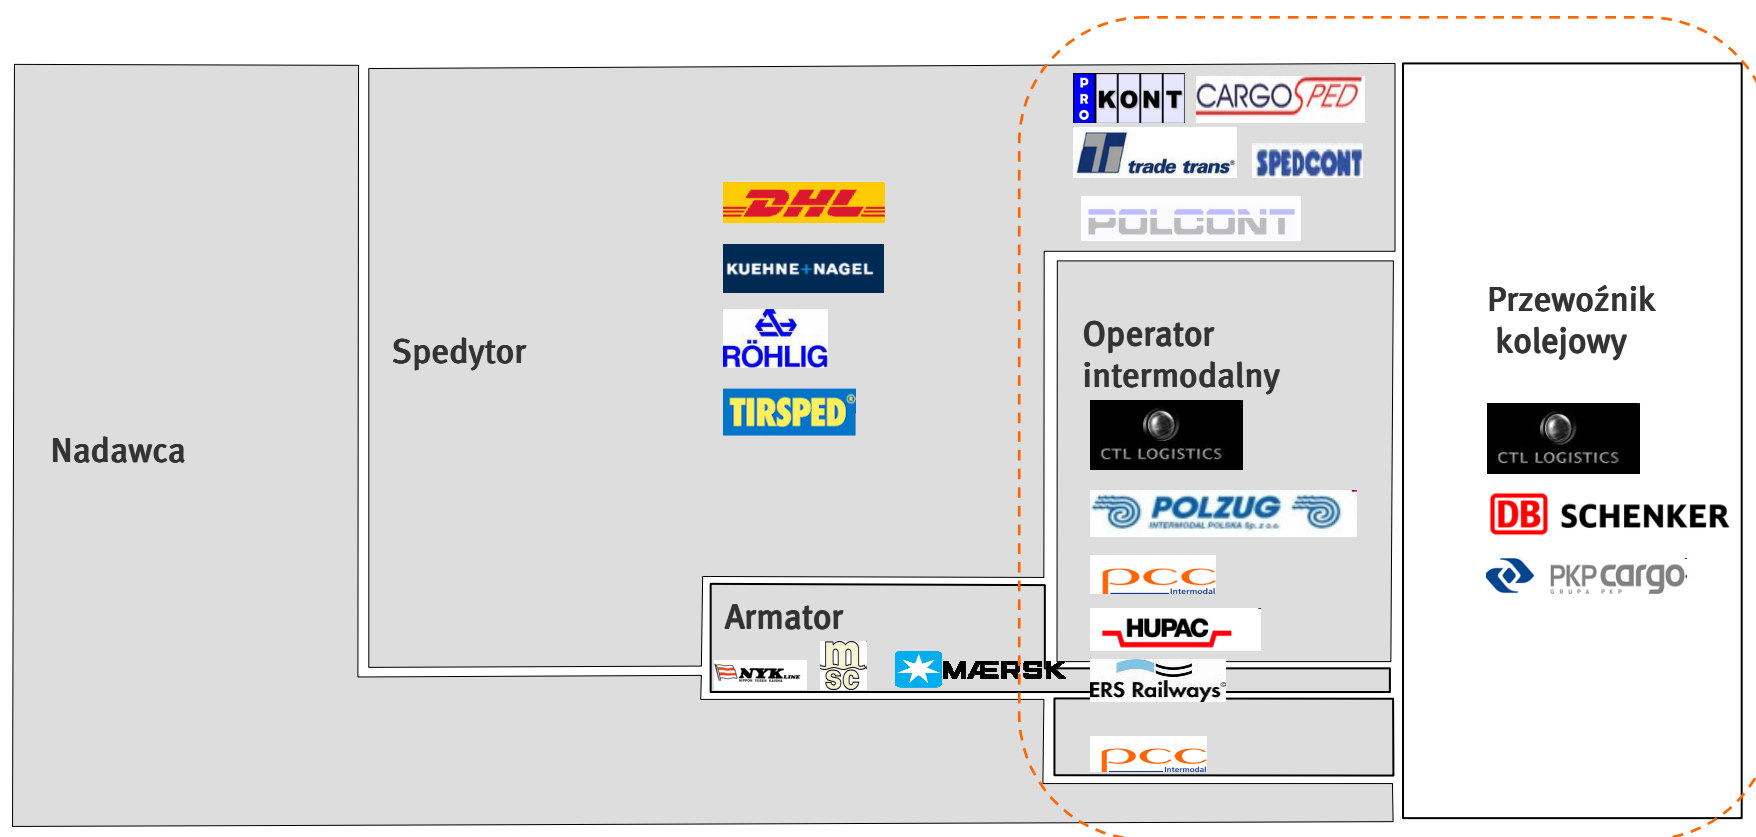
PRO KONT CARGOSPED
trade trans SPEDCONT
POLCONT

DHL
KUEHNE+NAGEL
RÖHLIG
TIRSPED

Spedytor

Nadawca

Operator intermodalny

CTL LOGISTICS

POLZUG INTERMODAL POLSKA Sp. z o.o.

pcc Intermodal

HUPAC

ERS Railways

pcc Intermodal

Armator

NYK LINE
msc
MAERSK

Przewoźnik kolejowy

CTL LOGISTICS

DB SCHENKER

PKP cargo GRUPA PKP